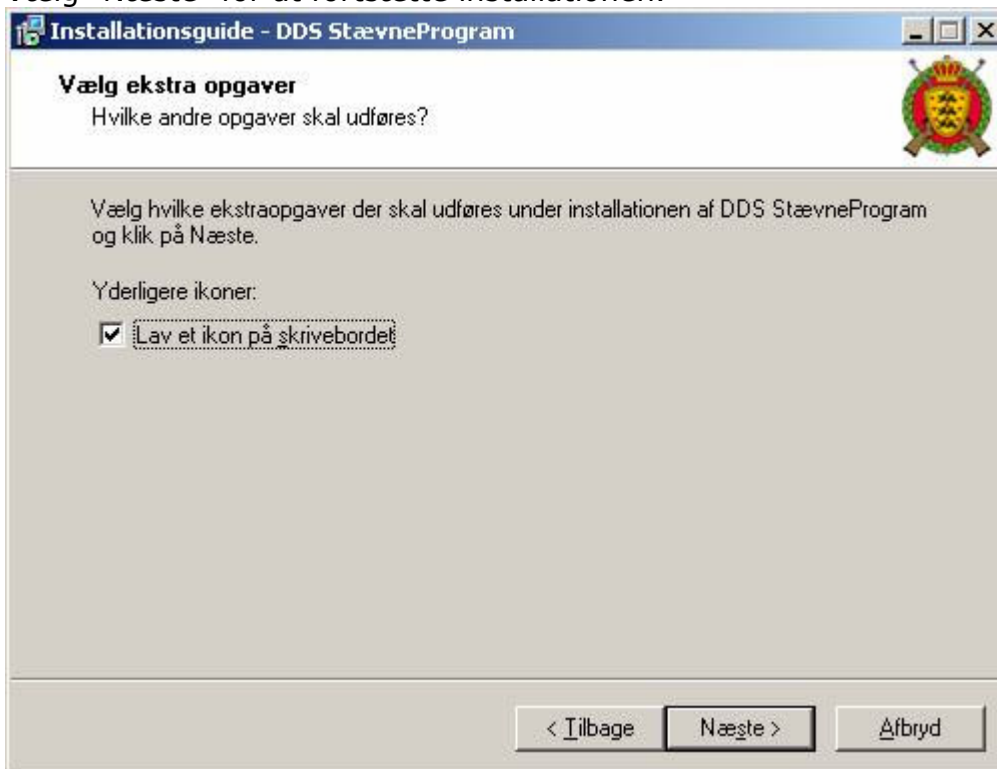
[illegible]

Installationsguide - DDS StævneProgram

Vælg ekstra opgaver
Hvilke andre opgaver skal udføres?

Vælg hvilke ekstraopgaver der skal udføres under installationen af DDS StævneProgram og klik på Næste.

Yderligere ikoner:

Lav et ikon på skrivebordet

< Tilbage
Næste >
Afbryd